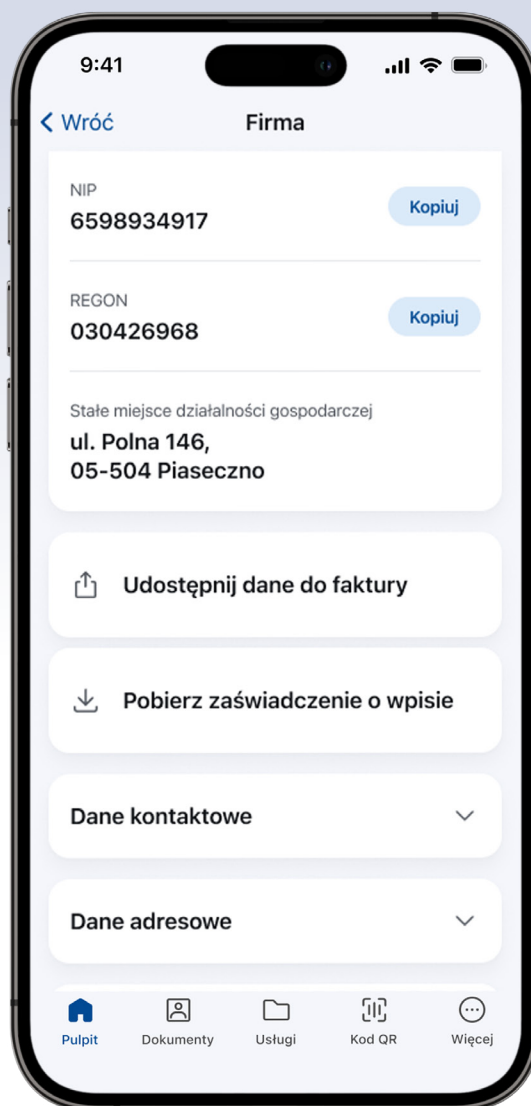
9:41

Wróć

Firma

NIP
6598934917

Kopiuj

REGON
030426968

Kopiuj

Stałe miejsce działalności gospodarczej
ul. Polna 146,
05-504 Piaseczno

Udostępnij dane do faktury

Pobierz zaświadczenie o wpisie

Dane kontaktowe

Dane adresowe

Pulpit
Dokumenty
Usługi
Kod QR
Więcej